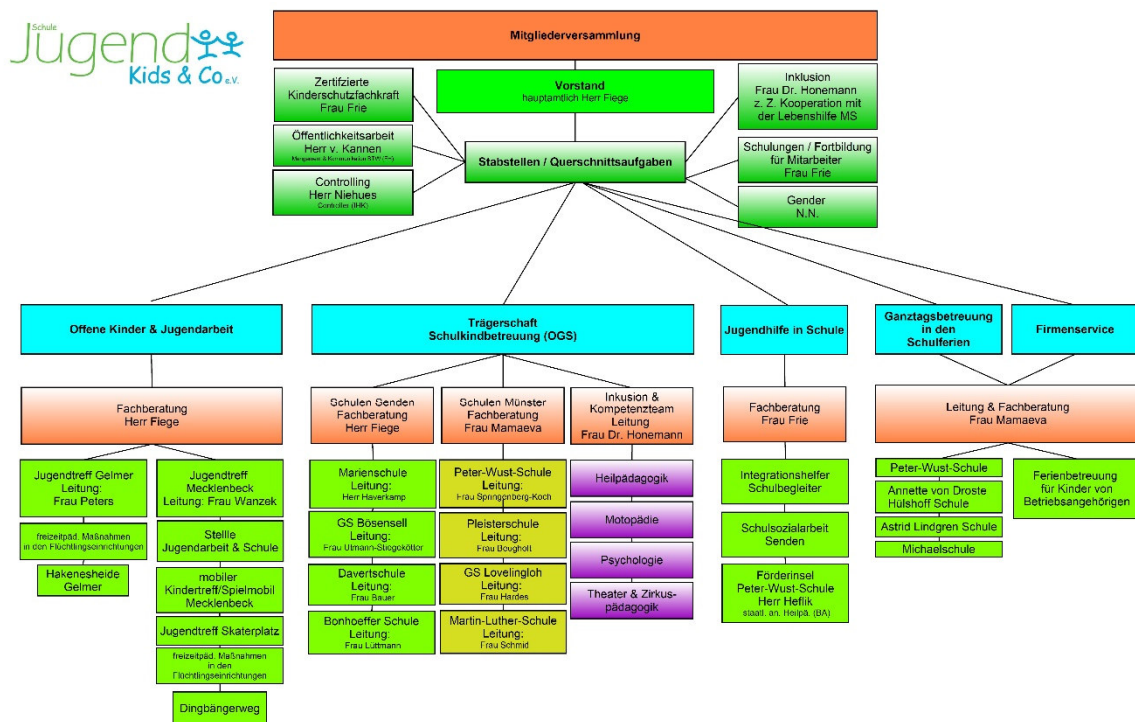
Schule Jugend Kids & Co e.V.

Mitgliederversammlung

Zertifizierte Kinderschutzfachkraft Frau Frie

Vorstand
hauptamtlich Herr Fiege

Inklusion Frau Dr. Honemann z. Z. Kooperation mit der Lebenshilfe MS

Öffentlichkeitsarbeit Herr v. Kannen
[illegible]

Stabstellen / Querschnittsaufgaben

Schulungen / Fortbildung für Mitarbeiter Frau Frie

Controlling Herr Niehues
Controller (IHK)

Gender N.N.

Offene Kinder & Jugendarbeit

Trägerschaft Schulkindbetreuung (OGS)

Jugendhilfe in Schule

Ganztagsbetreuung in den Schulferien

Firmenservice

Fachberatung Herr Fiege

Schulen Senden Fachberatung Herr Fiege

Schulen Münster Fachberatung Frau Mamaeva

Inkusion & Kompetenzteam Leitung Frau Dr. Honemann

Fachberatung Frau Frie

Leitung & Fachberatung Frau Mamaeva

Jugendtreff Gelmer Leitung: Frau Peters

Jugendtreff Mecklenbeck Leitung: Frau Wanzek

freizeitpäd. Maßnahmen in den Flüchtlingseinrichtungen

Hakenesheide Gelmer

Stellle Jugendarbeit & Schule

mobiler Kindertreff/Spielmobil Mecklenbeck

Jugendtreff Skaterplatz

freizeitpäd. Maßnahmen in den Flüchtlingseinrichtungen

Dingbängerweg

Marienschule Leitung: Herr Haverkamp

GS Bösensell Leitung: Frau Ulmann-Stiegeköttor

Davertschule Leitung: Frau Bauer

Bonhoeffer Schule Leitung: Frau Lüttmann

Peter-Wust-Schule Leitung: Frau Springenberg-Koch

Pleisterschule Leitung: Frau Bougholt

GS Lovelingloh Leitung: Frau Hardes

Martin-Luther-Schule Leitung: Frau Schmid

Heilpädagogik

Motopädie

Psychologie

Theater & Zirkuspädagogik

Integrationshelfer Schulbegleiter

Schulsozialarbeit Senden

Förderinsel Peter-Wust-Schule Herr Heflik
staatl. an. Heilpä. (BA)

Peter-Wust-Schule

Annette von Droste Hülshoff Schule

Astrid Lindgren Schule

Michaelschule

Ferienbetreuung für Kinder von Betriebsangehörigen